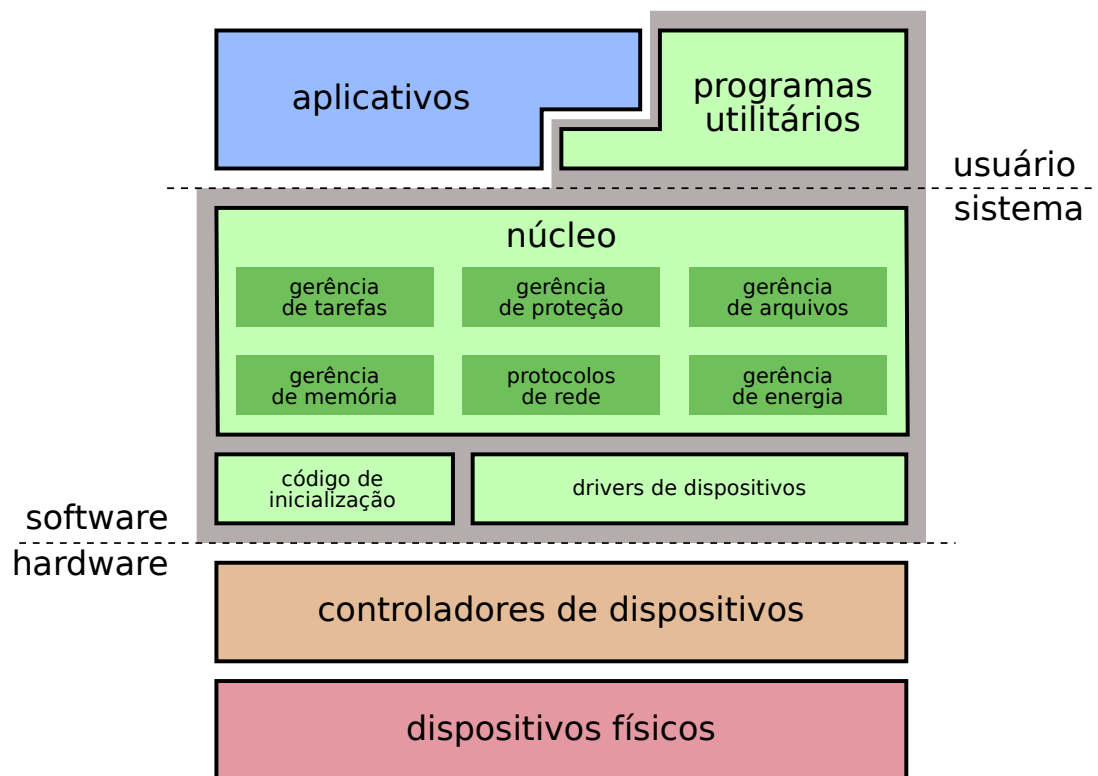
aplicativos

programas utilitários

usuário

sistema

núcleo

gerência de tarefas

gerência de proteção

gerência de arquivos

gerência de memória

protocolos de rede

gerência de energia

código de inicialização

drivers de dispositivos

software

hardware

controladores de dispositivos

dispositivos físicos